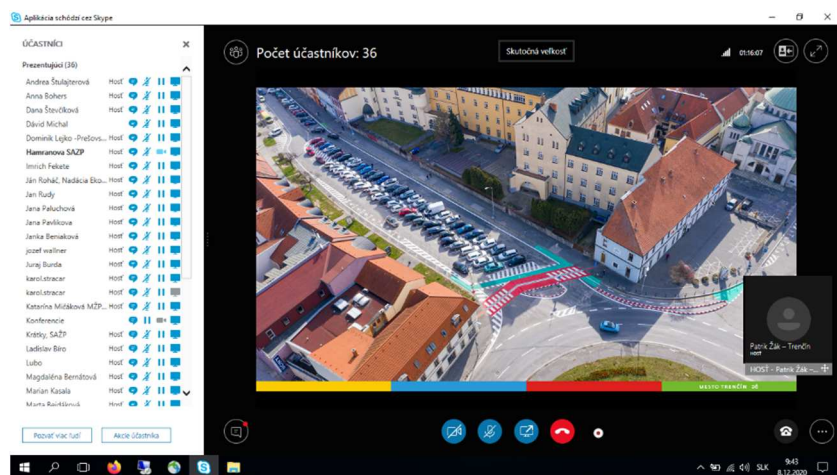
Aplikácia schôdzí cez Skype

ÚČASTNÍCI

Prezentujúci (36)

Andrea Štulajterová Hosť
Anna Bohers Hosť
Dana Števčíková Hosť
Dávid Michal Hosť
Dominik Lejko -Prešovs... Hosť
Hamranova SAŽP Hosť
Imrich Fekete Hosť
Ján Rohác, Nadácia Eko... Hosť
Jan Rudy Hosť
Jana Paluchová Hosť
Jana Pavlíková Hosť
Janka Beniaková Hosť
jozef wallner Hosť
Juraj Burda Hosť
karol.stracar Hosť
karol.stracar Hosť
Katarína Miťáková MŽP... Hosť
Konferencie
Krátky, SAŽP Hosť
Ladislav Biro Hosť
Lubo Hosť
Magdaléna Bernátová Hosť
Marian Kasala Hosť
Marta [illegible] Hosť

Pozvať viac ľudí
Akcie účastníka

Počet účastníkov: 36

Skutočná veľkosť

01:16:07

MESTO TRENČÍN

Patrik Žák – Trenčín
HOST

HOST - Patrik Žák - Trenčín

SLK
9:43
8.12.2020